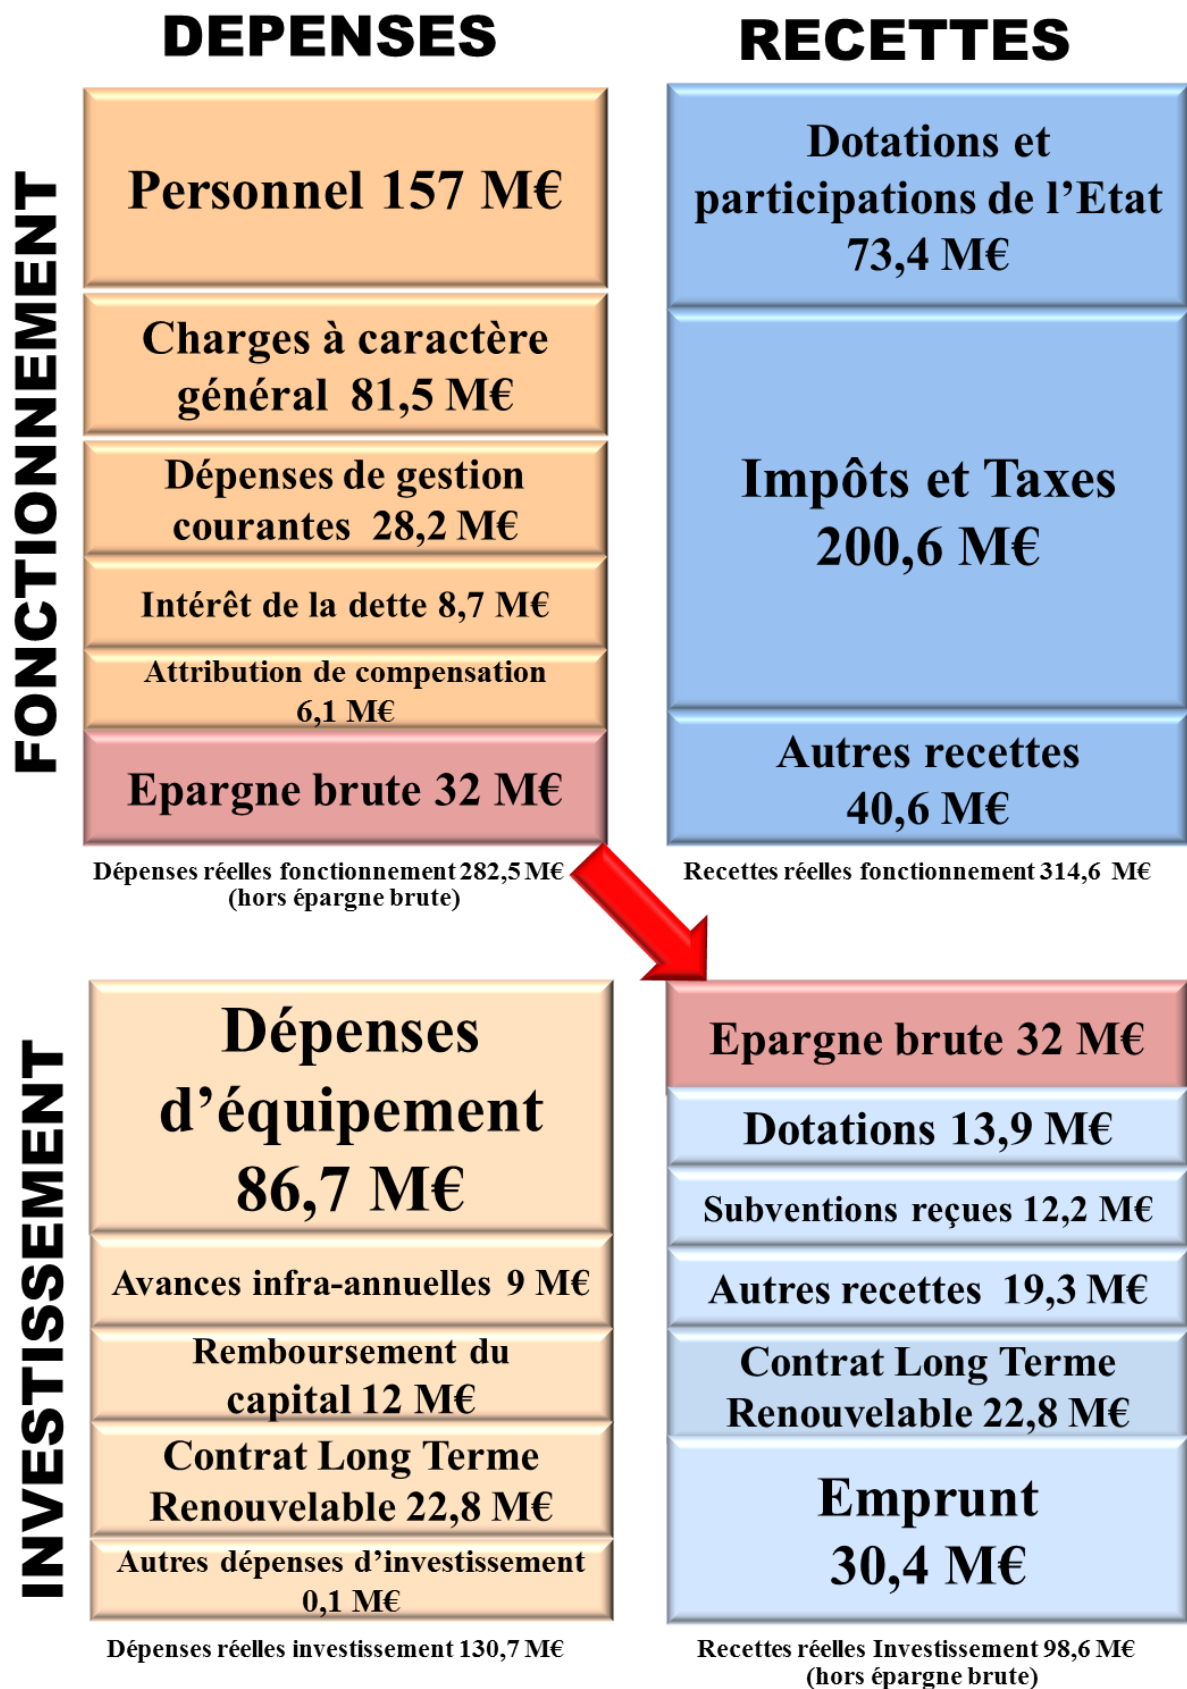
DEPENSES

RECETTES

FONCTIONNEMENT

Personnel 157 M€

Charges à caractère général 81,5 M€

Dépenses de gestion courantes 28,2 M€

Intérêt de la dette 8,7 M€

Attribution de compensation 6,1 M€

Epargne brute 32 M€

Dépenses réelles fonctionnement 282,5 M€ (hors épargne brute)

Dotations et participations de l'Etat 73,4 M€

Impôts et Taxes 200,6 M€

Autres recettes 40,6 M€

Recettes réelles fonctionnement 314,6 M€

INVESTISSEMENT

Dépenses d'équipement 86,7 M€

Avances infra-annuelles 9 M€

Remboursement du capital 12 M€

Contrat Long Terme Renouvelable 22,8 M€

Autres dépenses d'investissement 0,1 M€

Dépenses réelles investissement 130,7 M€

Epargne brute 32 M€

Dotations 13,9 M€

Subventions reçues 12,2 M€

Autres recettes 19,3 M€

Contrat Long Terme Renouvelable 22,8 M€

Emprunt 30,4 M€

Recettes réelles Investissement 98,6 M€ (hors épargne brute)